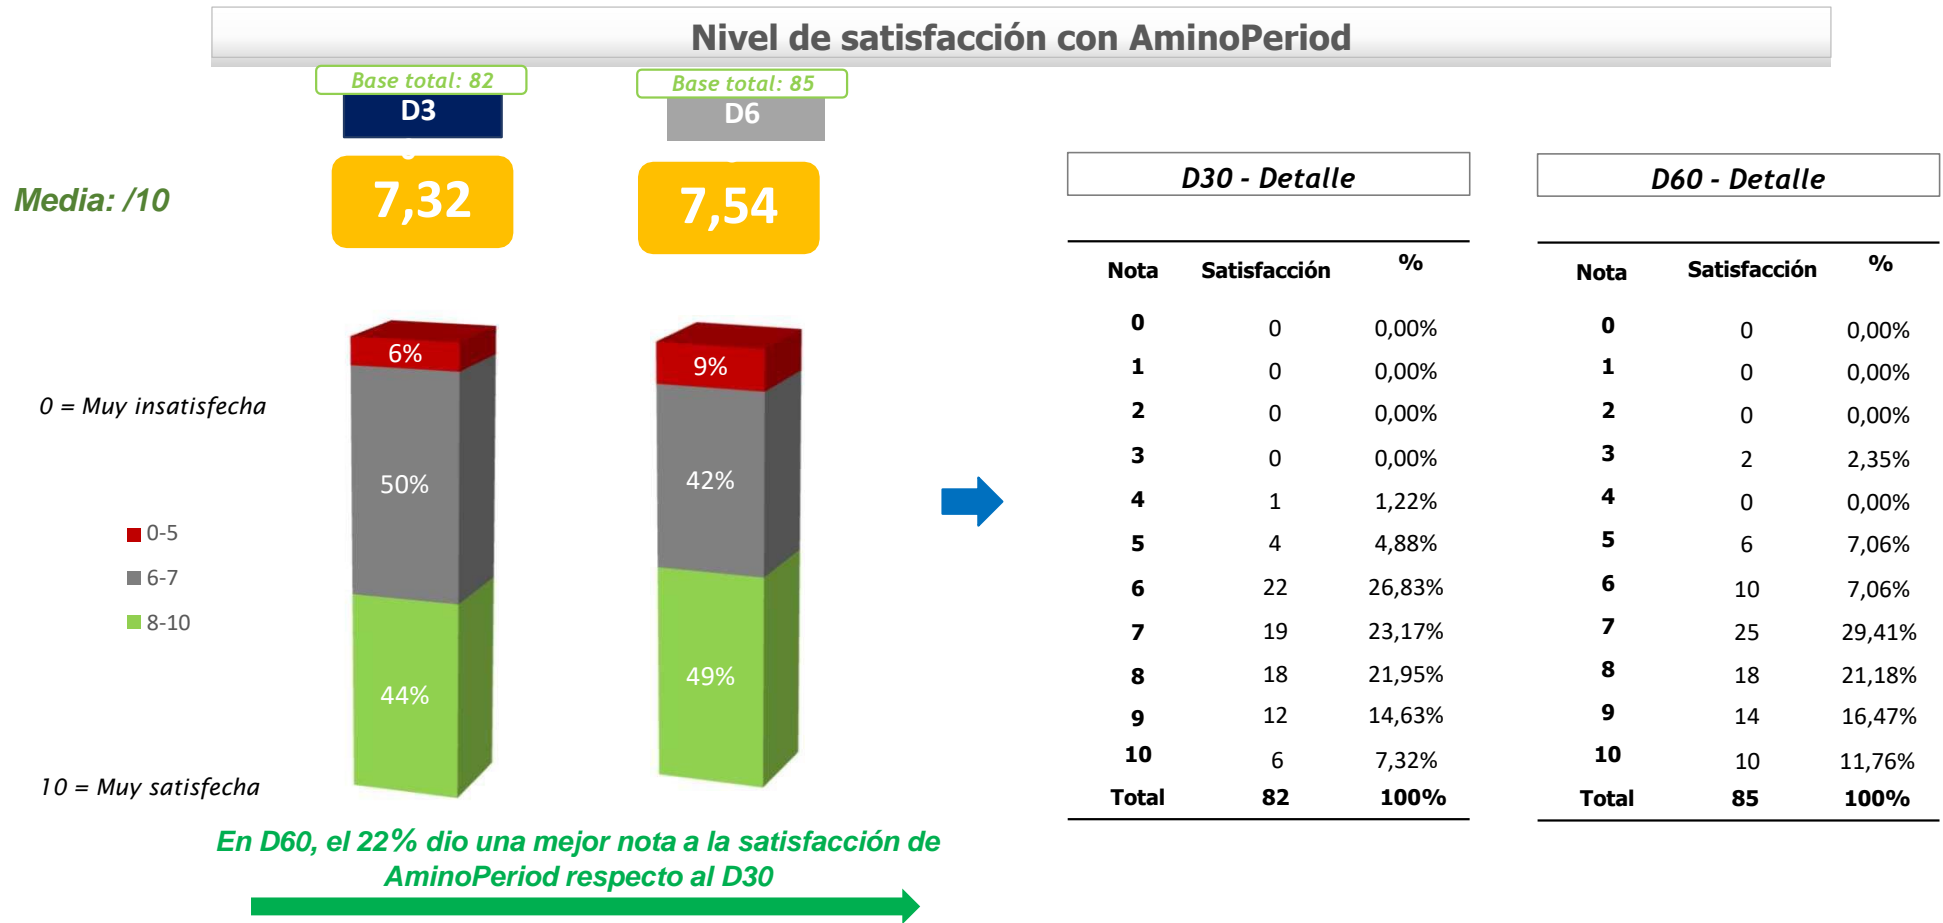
Nivel de satisfacción con AminoPeriod

Base total: 82
D3

Base total: 85
D6

Media: /10

7,32

7,54

6%
50%
44%

9%
42%
49%

0 = Muy insatisfecha

0-5
6-7
8-10

10 = Muy satisfecha

D30 - Detalle

| Nota | Satisfacción | % |
|---|---|---|
| 0 | 0 | 0,00% |
| 1 | 0 | 0,00% |
| 2 | 0 | 0,00% |
| 3 | 0 | 0,00% |
| 4 | 1 | 1,22% |
| 5 | 4 | 4,88% |
| 6 | 22 | 26,83% |
| 7 | 19 | 23,17% |
| 8 | 18 | 21,95% |
| 9 | 12 | 14,63% |
| 10 | 6 | 7,32% |
| Total | 82 | 100% |

D60 - Detalle

| Nota | Satisfacción | % |
|---|---|---|
| 0 | 0 | 0,00% |
| 1 | 0 | 0,00% |
| 2 | 0 | 0,00% |
| 3 | 2 | 2,35% |
| 4 | 0 | 0,00% |
| 5 | 6 | 7,06% |
| 6 | 10 | 7,06% |
| 7 | 25 | 29,41% |
| 8 | 18 | 21,18% |
| 9 | 14 | 16,47% |
| 10 | 10 | 11,76% |
| Total | 85 | 100% |

En D60, el 22% dio una mejor nota a la satisfacción de AminoPeriod respecto al D30